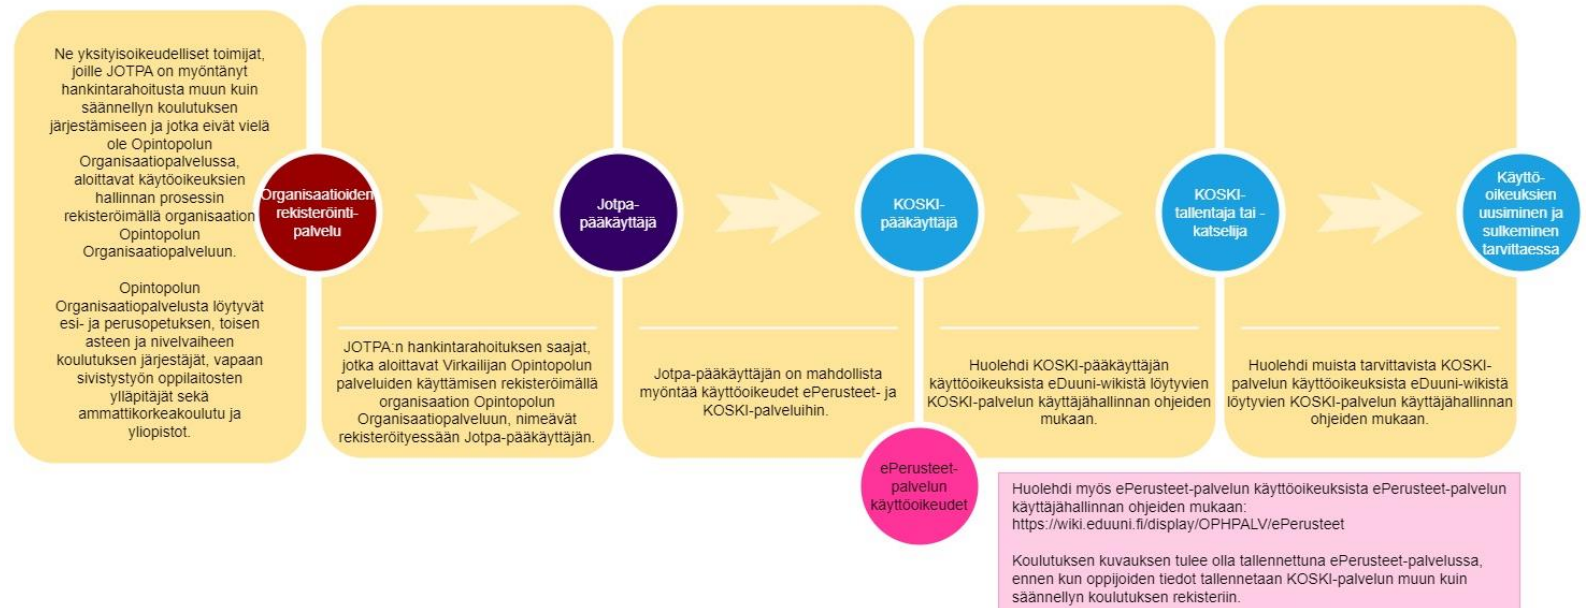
Ne yksityisoikeudelliset toimijat, joille JOTPA on myöntänyt hankintarahoitusta muun kuin säännellyn koulutuksen järjestämiseen ja jotka eivät vielä ole Opintopolun Organisaatiopalvelussa, aloittavat käytöoikeuksien hallinnan prosessin rekisteröimällä organisaation Opintopolun Organisaatiopalveluun.

Opintopolun Organisaatiopalvelusta löytyvät esi- ja perusopetuksen, toisen asteen ja nivelvaiheen koulutuksen järjestäjät, vapaan sivistystyön oppilaitosten ylläpitäjät sekä ammattikorkeakoulutu ja yliopistot.

Organisaatioiden rekisteröinti-palvelu

Jotpa-pääkäyttäjä

KOSKI-pääkäyttäjä

KOSKI-tallentaja tai -katselija

Käyttö-oikeuksien uusiminen ja sulkeminen tarvittaessa

JOTPA:n hankintarahoituksen saajat, jotka aloittavat Virkailijan Opintopolun palveluiden käyttämisen rekisteröimällä organisaation Opintopolun Organisaatiopalveluun, nimeävät rekisteröityessään Jotpa-pääkäyttäjän.

Jotpa-pääkäyttäjän on mahdollista myöntää käyttöoikeudet ePerusteet- ja KOSKI-palveluihin.

Huolehdi KOSKI-pääkäyttäjän käyttöoikeuksista eDuuni-wikistä löytyvien KOSKI-palvelun käyttäjähallinnan ohjeiden mukaan.

Huolehdi muista tarvittavista KOSKI-palvelun käyttöoikeuksista eDuuni-wikistä löytyvien KOSKI-palvelun käyttäjähallinnan ohjeiden mukaan.

ePerusteet-palvelun käyttöoikeudet

Huolehdi myös ePerusteet-palvelun käyttöoikeuksista ePerusteet-palvelun käyttäjähallinnan ohjeiden mukaan: https://wiki.eduuni.fi/display/OPHPALV/ePerusteet

Koulutuksen kuvauksen tulee olla tallennettuna ePerusteet-palvelussa, ennen kun oppijoiden tiedot tallennetaan KOSKI-palvelun muun kuin säännellyn koulutuksen rekisteriin.